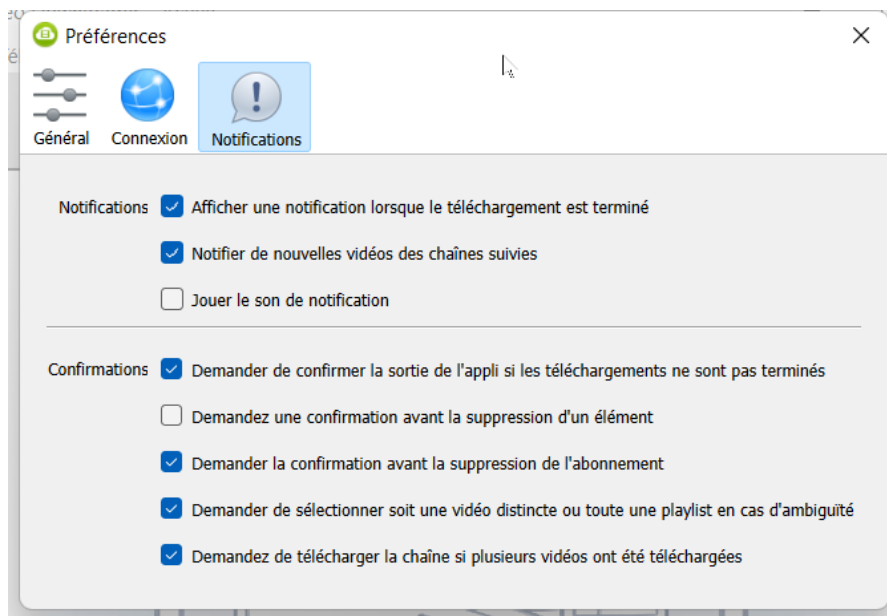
Préférences

Général Connexion Notifications

Notifications
Afficher une notification lorsque le téléchargement est terminé
Notifier de nouvelles vidéos des chaînes suivies
Jouer le son de notification

Confirmations
Demander de confirmer la sortie de l'appli si les téléchargements ne sont pas terminés
Demandez une confirmation avant la suppression d'un élément
Demander la confirmation avant la suppression de l'abonnement
Demander de sélectionner soit une vidéo distincte ou toute une playlist en cas d'ambiguïté
Demandez de télécharger la chaîne si plusieurs vidéos ont été téléchargées